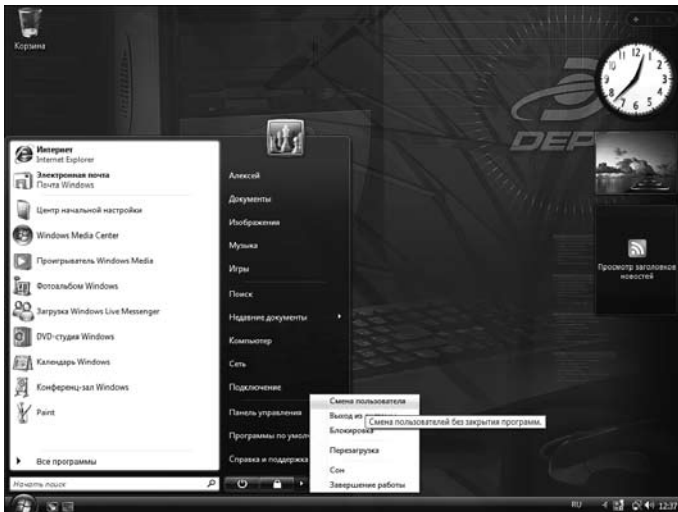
Корзина

Интернет
Internet Explorer

Электронная почта
Почта Windows

Центр начальной настройки

Windows Media Center

Проигрыватель Windows Media

Фотоальбом Windows

Загрузка Windows Live Messenger

DVD-студия Windows

Календарь Windows

Конференц-зал Windows

Paint

Все программы

Начать поиск

Алексей

Документы

Изображения

Музыка

Игры

Поиск

Недавние документы

Компьютер

Сеть

Подключение

Панель управления

Программы по умол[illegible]

Справка и поддержка

Смена пользователя

Выход из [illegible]

Блокировка

Смена пользователей без закрытия программ.

Перезагрузка

Сон

Завершение работы

DEP

Просмотр заголовков новостей

RU

12:37